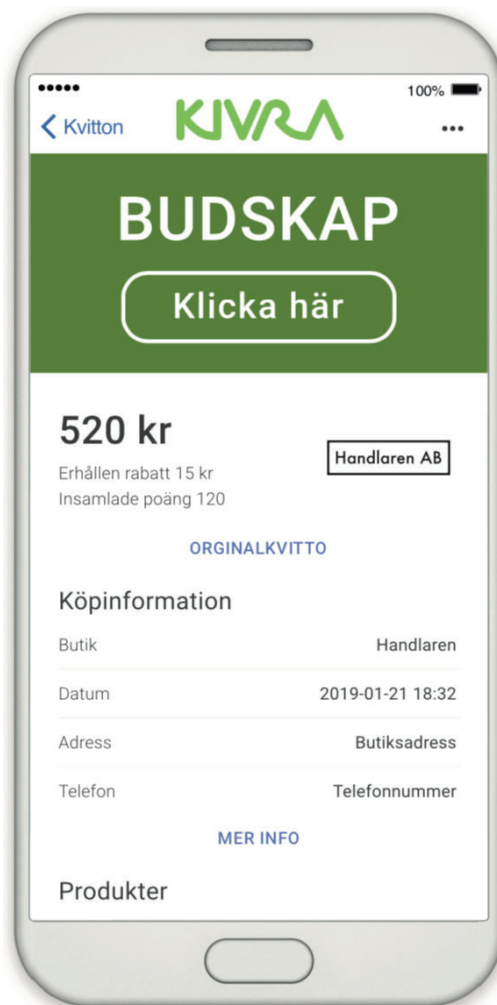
100%

< Kvitton KIVRA •••

BUDSKAP

Klicka här

520 kr

Handlaren AB

Erhållen rabatt 15 kr
Insamlade poäng 120

ORGINALKVITTO

Köpinformation

| | |
|---|---|
| Butik | Handlaren |
| Datum | 2019-01-21 18:32 |
| Adress | Butiksadress |
| Telefon | Telefonnummer |

MER INFO

Produkter